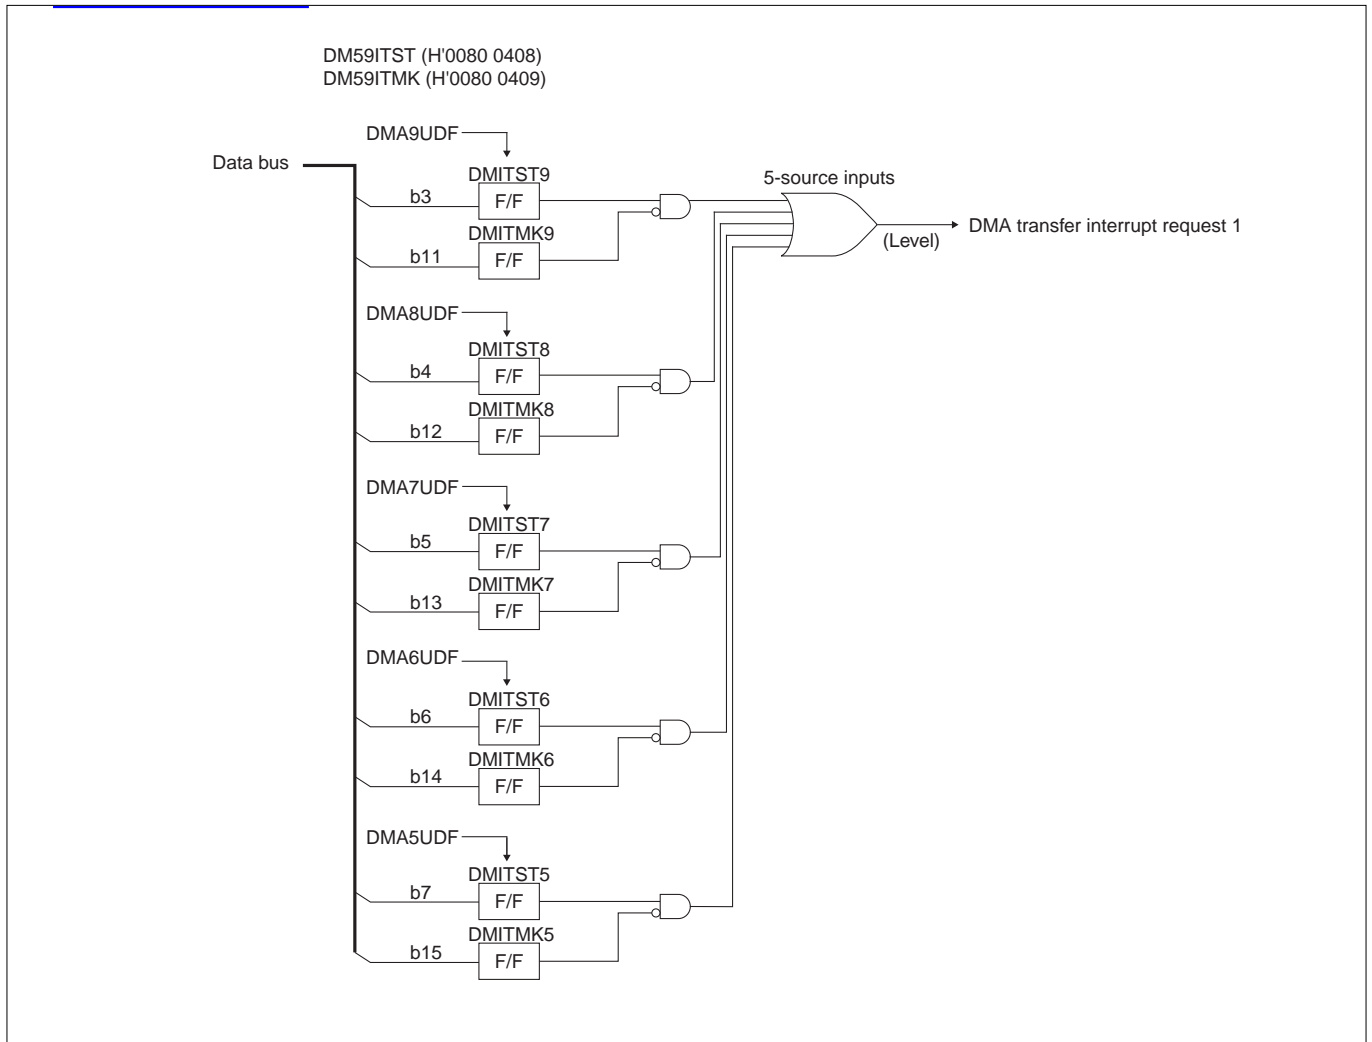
DM59ITST (H'0080 0408)
DM59ITMK (H'0080 0409)

DMA9UDF
Data bus
DMITST9
b3
F/F
DMITMK9
b11
F/F

5-source inputs
DMA transfer interrupt request 1
(Level)

DMA8UDF
DMITST8
b4
F/F
DMITMK8
b12
F/F

DMA7UDF
DMITST7
b5
F/F
DMITMK7
b13
F/F

DMA6UDF
DMITST6
b6
F/F
DMITMK6
b14
F/F

DMA5UDF
DMITST5
b7
F/F
DMITMK5
b15
F/F